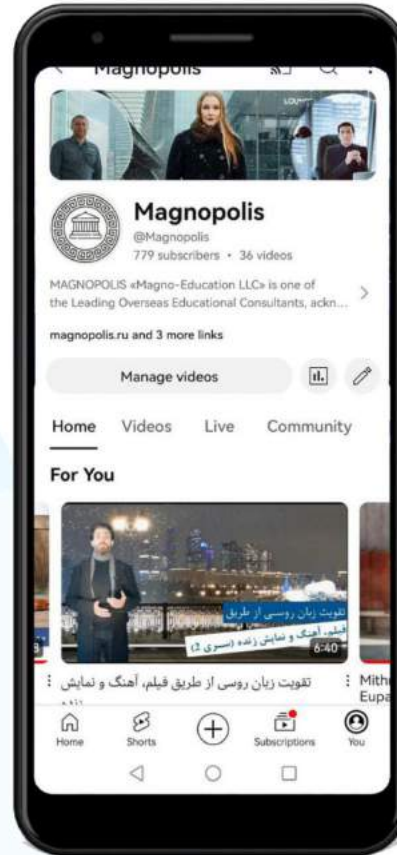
Magnopolis

Magnopolis
@Magnopolis
779 subscribers • 36 videos

MAGNOPOLIS «Magno-Education LLC» is one of the Leading Overseas Educational Consultants, ackn...

magnopolis.ru and 3 more links

Manage videos

Home Videos Live Community

For You

تقویت زبان روسی از طریق
فیلم، آهنگ و نمایش زنده (سری ۲)
6:40

تقویت زبان روسی از طریق فیلم، آهنگ و نمایش

Mith
Eupa

Home Shorts Subscriptions You